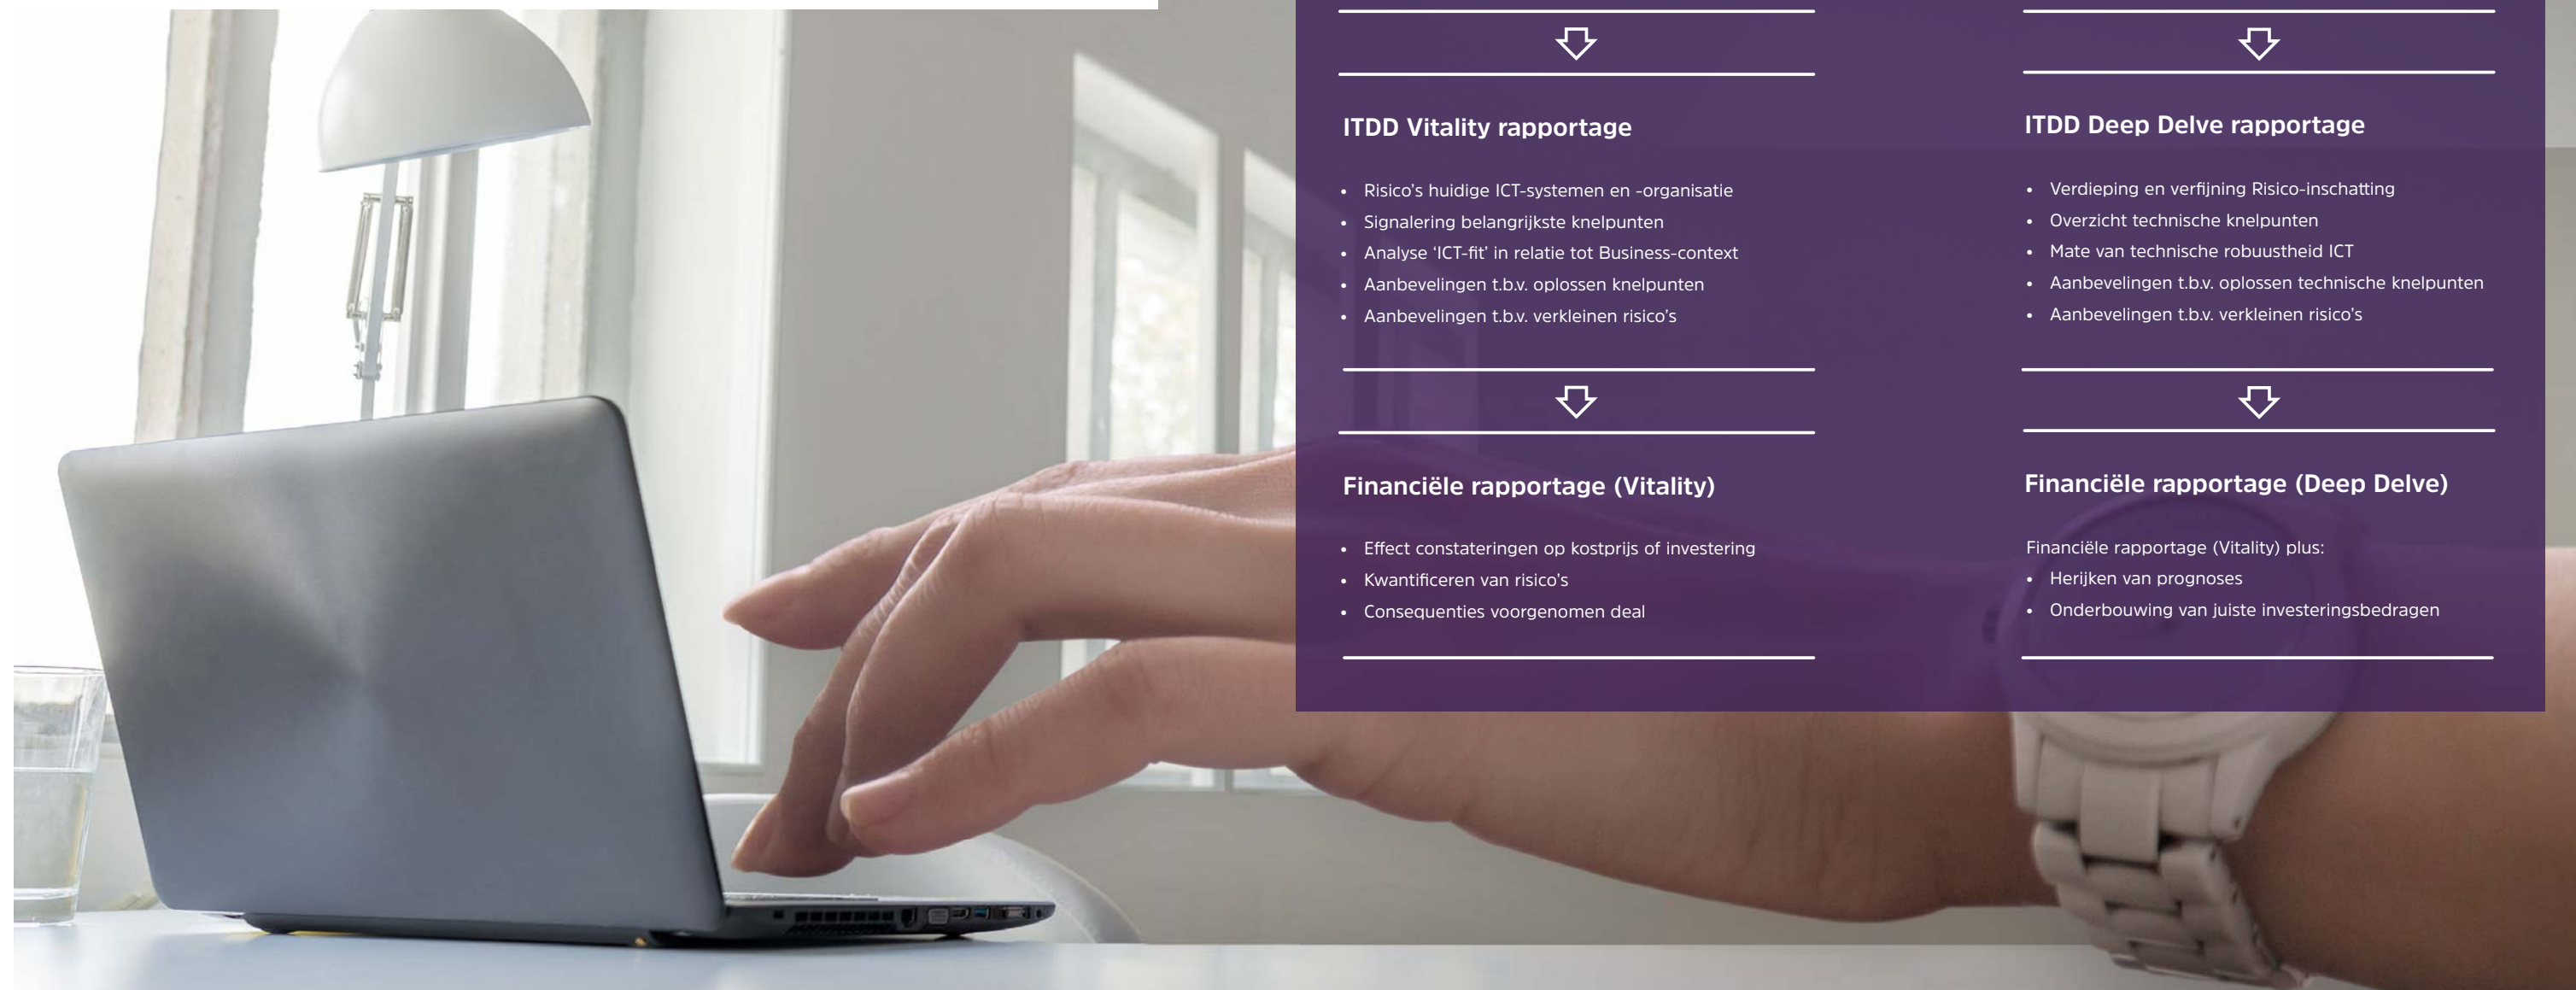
ITDD Vitality rapportage

- Risico's huidige ICT-systemen en -organisatie
- Signalering belangrijkste knelpunten
- Analyse 'ICT-fit' in relatie tot Business-context
- Aanbevelingen t.b.v. oplossen knelpunten
- Aanbevelingen t.b.v. verkleinen risico's

Financiële rapportage (Vitality)

- Effect constateringen op kostprijs of investering
- Kwantificeren van risico's
- Consequenties voorgenomen deal

ITDD Deep Delve rapportage

- Verdieping en verfijning Risico-inschatting
- Overzicht technische knelpunten
- Mate van technische robuustheid ICT
- Aanbevelingen t.b.v. oplossen technische knelpunten
- Aanbevelingen t.b.v. verkleinen risico's

Financiële rapportage (Deep Delve)

Financiële rapportage (Vitality) plus:
- Herijken van prognoses
- Onderbouwing van juiste investeringsbedragen